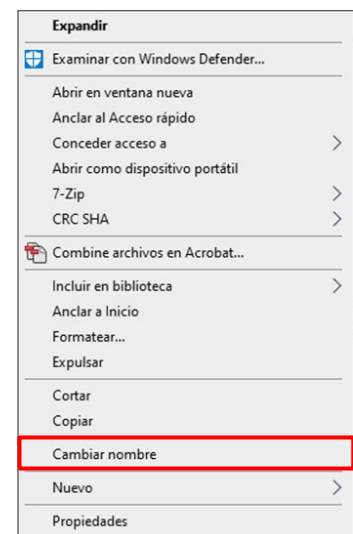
Expandir

Examinar con Windows Defender...

Abrir en ventana nueva
Anclar al Acceso rápido
Conceder acceso a
Abrir como dispositivo portátil
7-Zip
CRC SHA

Combine archivos en Acrobat...

Incluir en biblioteca
Anclar a Inicio
Formatear...
Expulsar

Cortar
Copiar

Cambiar nombre

Nuevo

Propiedades